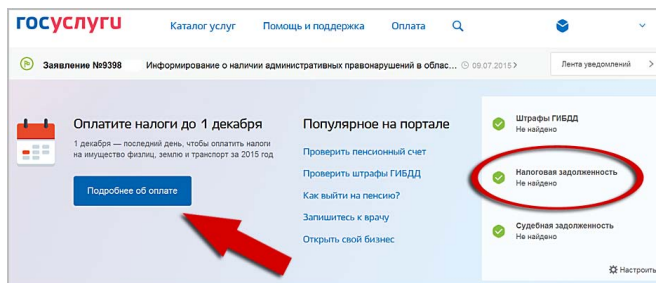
госуслуги Каталог услуг Помощь и поддержка Оплата

Заявление №9398 Информирование о наличии административных правонарушений в облас... 09.07.2015 Лента уведомлений

Оплатите налоги до 1 декабря

1 декабря — последний день, чтобы оплатить налоги на имущество физлиц, землю и транспорт за 2015 год

Подробнее об оплате

Популярное на портале

Проверить пенсионный счет

Проверить штрафы ГИБДД

Как выйти на пенсию?

Запишитесь к врачу

Открыть свой бизнес

Штрафы ГИБДД
Не найдено

Налоговая задолженность
Не найдено

Судебная задолженность
Не найдено

Настроить